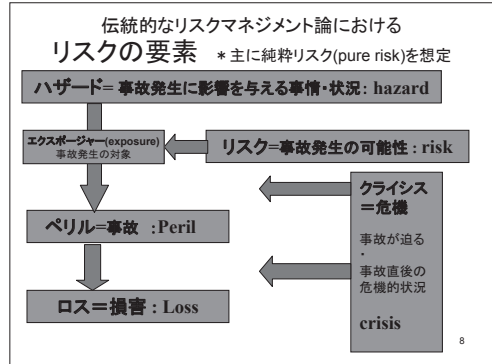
伝統的なリスクマネジメント論における

リスクの要素 ＊主に純粋リスク(pure risk)を想定

ハザード= 事故発生に影響を与える事情・状況: hazard

エクスポージャー(exposure)
事故発生の対象

リスク=事故発生の可能性 : risk

クライシス
=危機

事故が迫る
・
事故直後の
危機的状況

crisis

ペリル=事故 :Peril

ロス=損害 : Loss

8